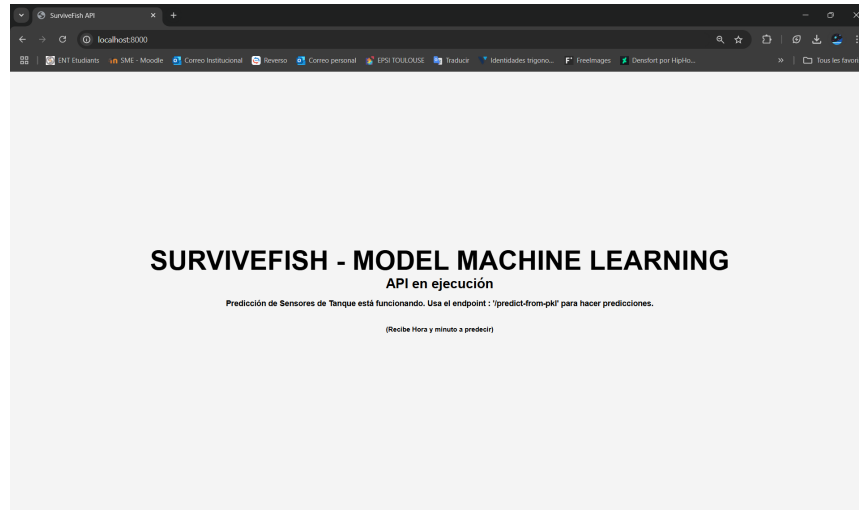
SurviveFish API
localhost:8000
ENT Etudiants SME - Moodle Correo Institucional Reverso Correo personal EPSI TOULOUSE Traduce Identidades trigono... Freeimages Densfort por HipHo...
Tous les favoris

SURVIVEFISH - MODEL MACHINE LEARNING

API en ejecución

Predicción de Sensores de Tanque está funcionando. Usa el endpoint : '/predict-from-pkl' para hacer predicciones.

(Recibe Hora y minuto a predecir)